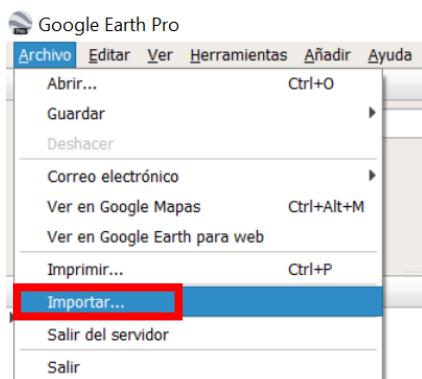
Google Earth Pro
Archivo Editar Ver Herramientas Añadir Ayuda
Abrir... Ctrl+O
Guardar
Deshacer
Correo electrónico
Ver en Google Mapas Ctrl+Alt+M
Ver en Google Earth para web
Imprimir... Ctrl+P
Importar...
Salir del servidor
Salir